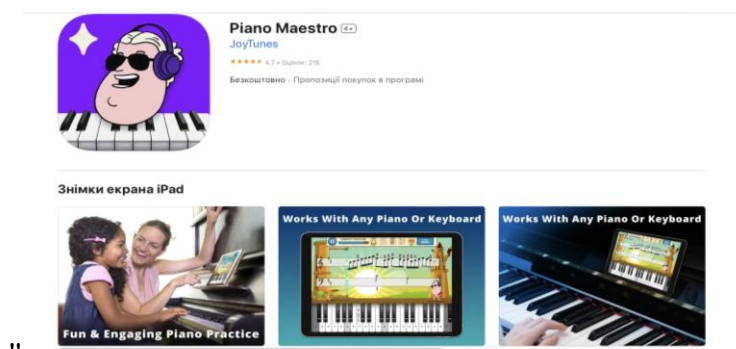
Piano Maestro 4+
JoyTunes
★★★★★ 4,7 • Оцінок: 215
Безкоштовно · Пропозиції покупок в програмі

Знімки екрана iPad

Fun & Engaging Piano Practice

Works With Any Piano Or Keyboard

Works With Any Piano Or Keyboard

"